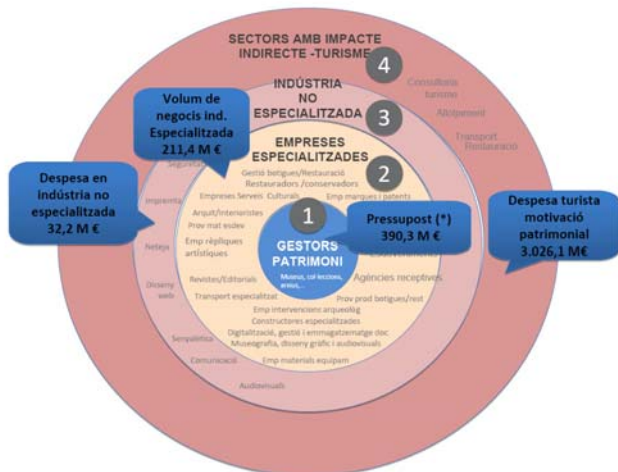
SECTORS AMB IMPACTE INDIRECTE -TURISME

4

Consultoria turisme

Allotjament

Transport Restauració

INDÚSTRIA NO ESPECIALITZADA

3

Volum de negocis ind. Especialitzada 211,4 M €

Despesa en indústria no especialitzada 32,2 M €

Seguretat

Impremta

Neteja

Disseny web

Senyalètica

Comunicació

Audiovisuals

EMPRESES ESPECIALITZADES

2

Gestió botigues/Restauració

Restauradors /conservadors

Empreses Serveis Culturals

Emp mangues i patents

Arquit/Interioristes

Prov mat esdev

Emp rèpliques artístiques

Revistes/Editorials

Transport especialitzat

Agències receptives

Prov prod botigues/rest

Emp intervencions arqueològ

Constructores especialitzades

Digitalització, gestió i emmagatzematge doc

Museografia, disseny gràfic i audiovisuals

Emp materials equipam

1

GESTORS PATRIMONI

Museus, col·leccions, arxius,...

Pressupost (*) 390,3 M €

Despesa turista motivació patrimonial 3.026,1 M€